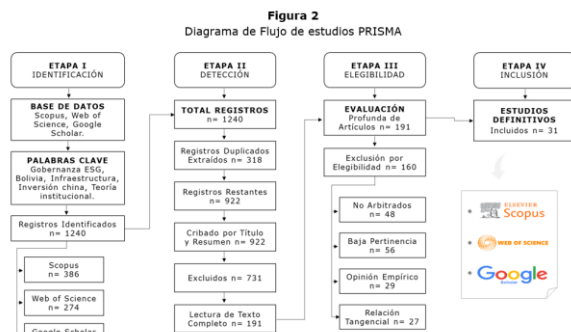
**Figura 2**
Diagrama de Flujo de estudios PRISMA

ETAPA I
IDENTIFICACIÓN

BASE DE DATOS
Scopus, Web of Science, Google Scholar.

PALABRAS CLAVE
Gobernanza ESG, Bolivia, Infraestructura, Inversión china, Teoría institucional.

Registros Identificados
n= 1240

Scopus
n= 386

Web of Science
n= 274

Google Scholar
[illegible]

ETAPA II
DETECCIÓN

TOTAL REGISTROS
n= 1240

Registros Duplicados Extraídos n= 318

Registros Restantes
n= 922

Cribado por Título y Resumen n= 922

Excluidos n= 731

Lectura de Texto Completo n= 191

ETAPA III
ELEGIBILIDAD

EVALUACIÓN
Profunda de Artículos n= 191

Exclusión por Elegibilidad n= 160

No Arbitrados
n= 48

Baja Pertinencia
n= 56

Opinión Empírico
n= 29

Relación Tangencial n= 27

ETAPA IV
INCLUSIÓN

ESTUDIOS DEFINITIVOS
Incluidos n= 31

ELSEVIER Scopus

WEB OF SCIENCE

Google Scholar